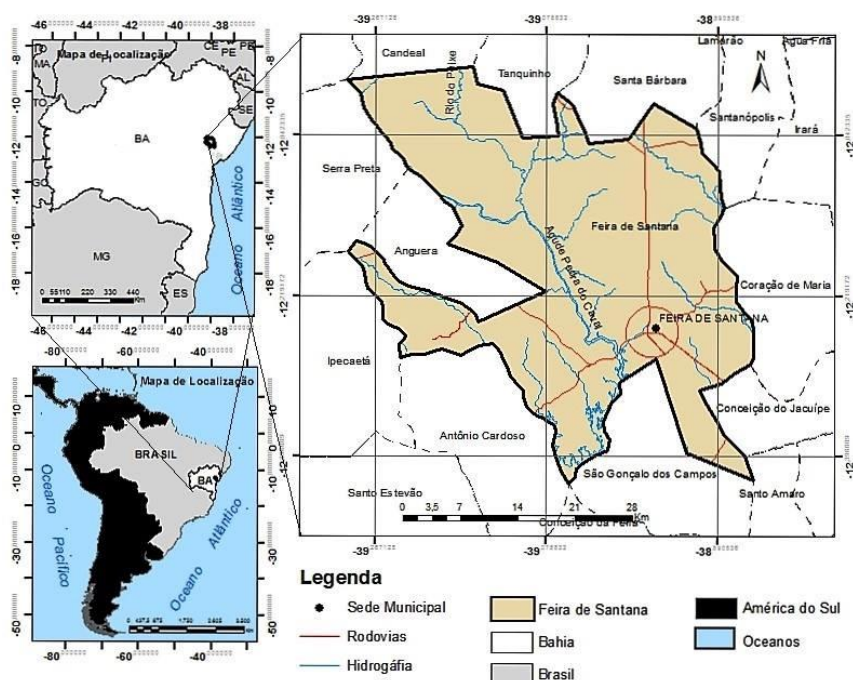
-46 -44 -42 -40 -38
Mapa de Localização
PI MA TO GO BA MG ES CE PE AL SE
-8 -10 -12 -14 -16 -18
Oceano Atlântico
0 55110 220 330 440 Km
-46 -44 -42 -40 -38

-80 -60 -40
Mapa de Localização
BRASIL
BA
Oceano Pacífico
Oceano Atlântico
10 0 -10 -20 -30 -40 -50
-80 -60 -40

-39 -39 -38
Candeal
Rio do Peixe
Tanquinho
Santa Bárbara
Lamarão
Água Fria
Santanópolis
Irará
Serra Preta
Feira de Santana
Açude Pedra do Cavalo
Anguera
Coração de Maria
FEIRA DE SANTANA
Ipecaetá
Conceição do Jacuípe
Antônio Cardoso
São Gonçalo dos Campos
Santo Estevão
Santo Amaro
Conceição da Feira
0 3,5 7 14 21 28 Km
-12 -12 -12
-39 -39 -38

Legenda
Sede Municipal
Rodovias
Hidrogáfia
Feira de Santana
Bahia
Brasil
América do Sul
Oceanos